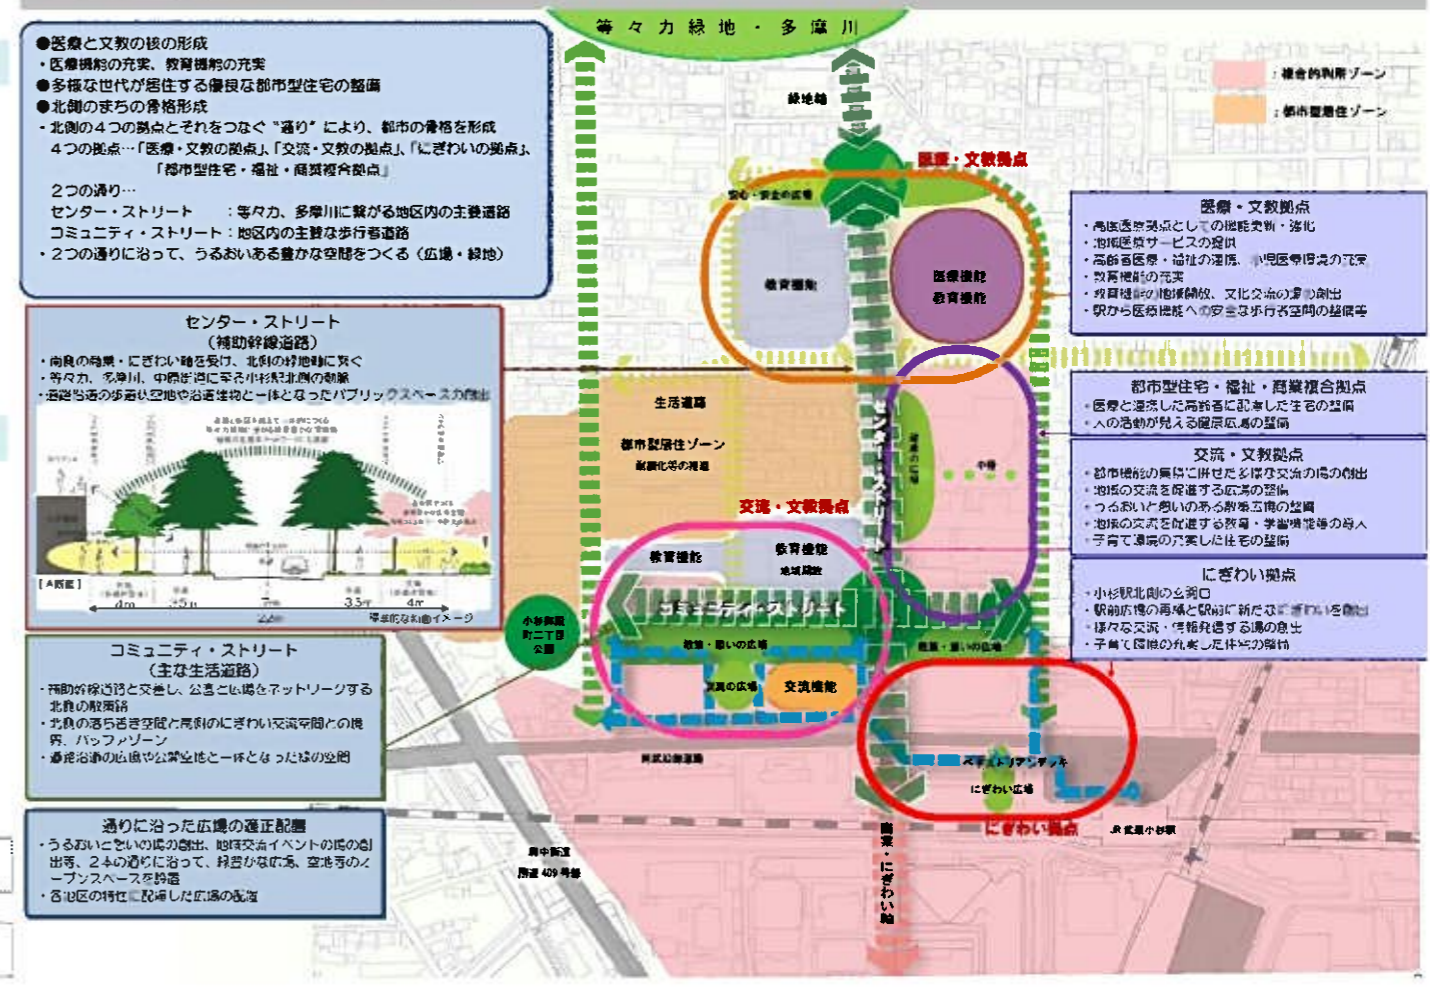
等々力緑地・多摩川

●医療と文教の核の形成
・医療機能の充実、教育機能の充実
●多様な世代が居住する優良な都市型住宅の整備
●北側のまちの骨格形成
・北側の4つの拠点とそれをつなぐ"通り"により、都市の骨格を形成
4つの拠点…「医療・文教の拠点」、「交流・文教の拠点」、「にぎわいの拠点」、「都市型住宅・福祉・商業複合拠点」
2つの通り…
センター・ストリート　：等々力、多摩川に繋がる地区内の主要通路
コミュニティ・ストリート：地区内の主要な歩行者道路
・2つの通りに沿って、うるおいある豊かな空間をつくる（広場・緑地）

センター・ストリート
（補助幹線道路）
・南側の商業・にぎわい軸を受け、北側の緑地軸に繋ぐ
・等々力、多摩川、中原街道に至る小杉駅北側の動線
・道路沿道の歩道状空地や沿道建物と一体となったパブリックスペースの創出

[A断面]
4m　5.5m　7m　3.5m　4m
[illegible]

コミュニティ・ストリート
（主な生活道路）
・補助幹線道路と交差し、公園と広場をネットワークする北側の散策路
・北側の落ち着き空間と南側のにぎわい交流空間との境界、バッファゾーン
・道路沿道の広場や公開空地と一体となった緑の空間

通りに沿った広場の適正配置
・うるおいといやしの場の創出、地域交流イベントの場の創出等、2本の通りに沿って、様々な広場、空地等のオープンスペースを計画
・各地区の特性に配慮した広場の配置

緑地軸
医療・文教拠点
安心・安全の広場
教育機能
医療機能
教育機能
生活道路
都市型住宅ゾーン
耐震化等の推進
センター・ストリート
交流・文教拠点
教育機能
教育機能
地域施設
小杉御殿町二丁目公園
コミュニティ・ストリート
憩い・癒しの広場
交流の広場
交流機能
中庭
憩い・癒しの広場
府中街道
ペデストリアンデッキ
にぎわい広場
にぎわい拠点
商業・にぎわい軸
府中街道
県道409号線
JR武蔵小杉駅

：複合的利用ゾーン
：都市型居住ゾーン

医療・文教拠点
・高度医療拠点としての機能更新・強化
・地域医療サービスの提供
・高齢者医療・福祉の連携、小児医療環境の充実
・教育機能の充実
・教育機能の地域開放、文化交流の場の創出
・駅から医療機能への安全な歩行者空間の整備等

都市型住宅・福祉・商業複合拠点
・医療と連携した高齢者に配慮した住宅の整備
・人の活動が見える屋外広場の整備

交流・文教拠点
・都市機能の集積に併せた多様な交流の場の創出
・地域の交流を促進する広場の整備
・うるおいと憩いのある散策空間の整備
・地域の交流を促進する教育・学習機能等の導入
・子育て環境の充実した住宅の整備

にぎわい拠点
・小杉駅北側の玄関口
・駅前広場の再編と駅前に新たなにぎわいを創出
・様々な交流・情報発信する場の創出
・子育て環境の充実した住宅の整備